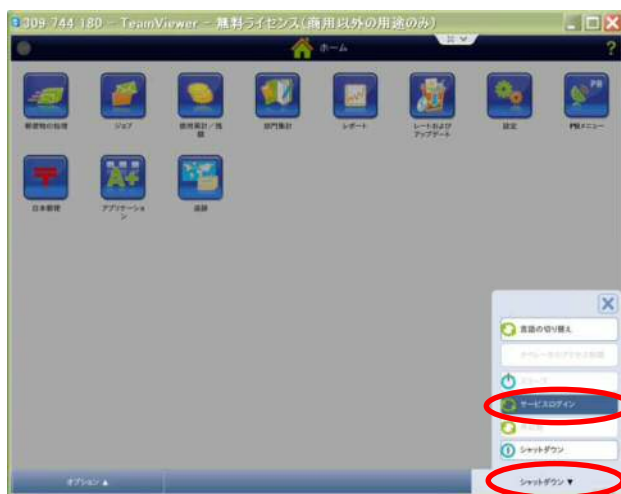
309 744 180 - TeamViewer - 無料ライセンス(商用以外の用途のみ)

ホーム

?

郵便物の処理

ジョブ

使用量計/残額

部門集計

レポート

レートおよびアップデート

設定

PBメニュー

日本郵便

アプリケーション

連絡

言語の切り替え

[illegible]

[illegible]

サービスログイン

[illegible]

シャットダウン

オプション ▲

シャットダウン ▼